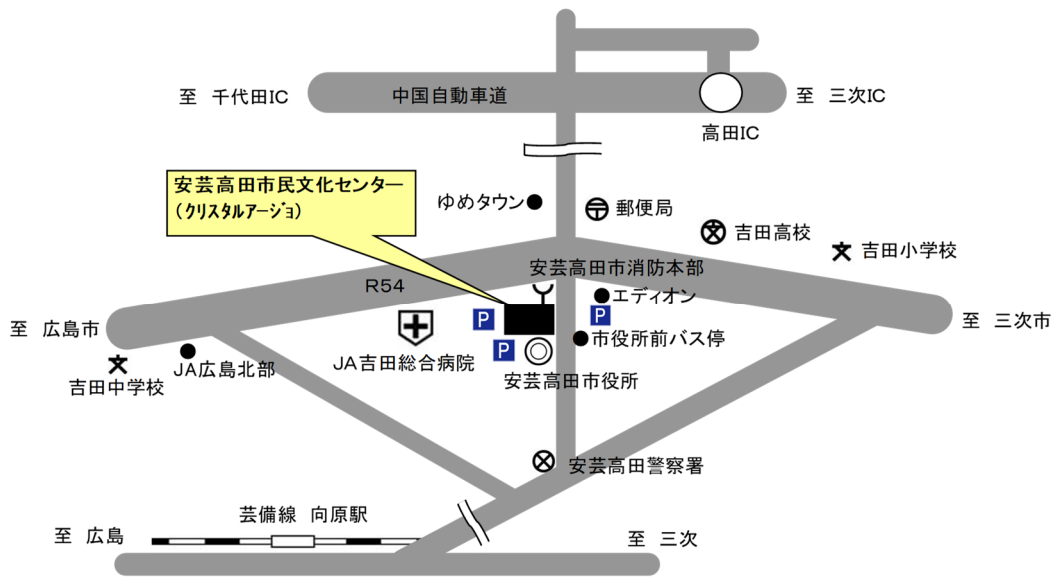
至　千代田IC

中国自動車道

至　三次IC

高田IC

安芸高田市民文化センター
（クリスタルアージョ）

ゆめタウン

郵便局

吉田高校

吉田小学校

安芸高田市消防本部

R54

エディオン

至　広島市

P

P

至　三次市

市役所前バス停

P

吉田中学校

JA広島北部

JA吉田総合病院

安芸高田市役所

安芸高田警察署

芸備線　向原駅

至　広島

至　三次